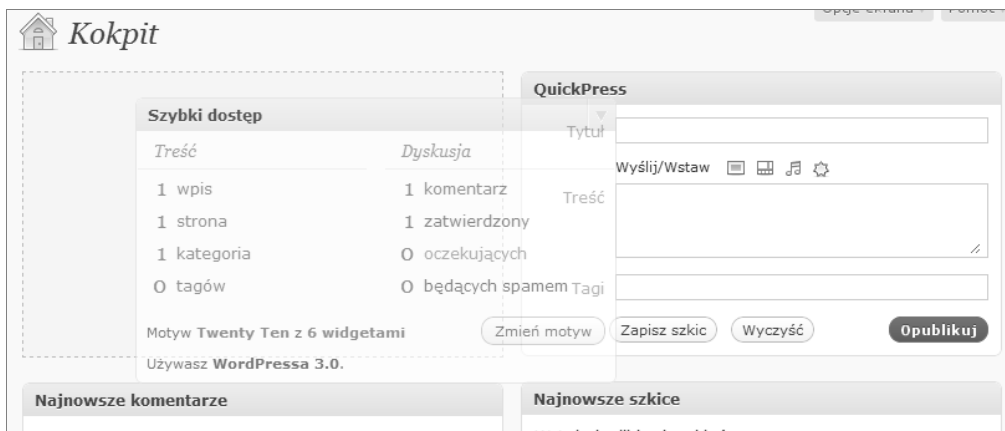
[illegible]

Kokpit

Szybki dostęp

| Treść | Dyskusja |
|---|---|
| 1 wpis | 1 komentarz |
| 1 strona | 1 zatwierdzony |
| 1 kategoria | 0 oczekujących |
| 0 tagów | 0 będących spamem |

Motyw Twenty Ten z 6 widgetami

Zmień motyw

Używasz WordPressa 3.0.

QuickPress

Tytuł

Wyślij/Wstaw

Treść

Tagi

Zapisz szkic

Wyczyść

Opublikuj

Najnowsze komentarze

Najnowsze szkice

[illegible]